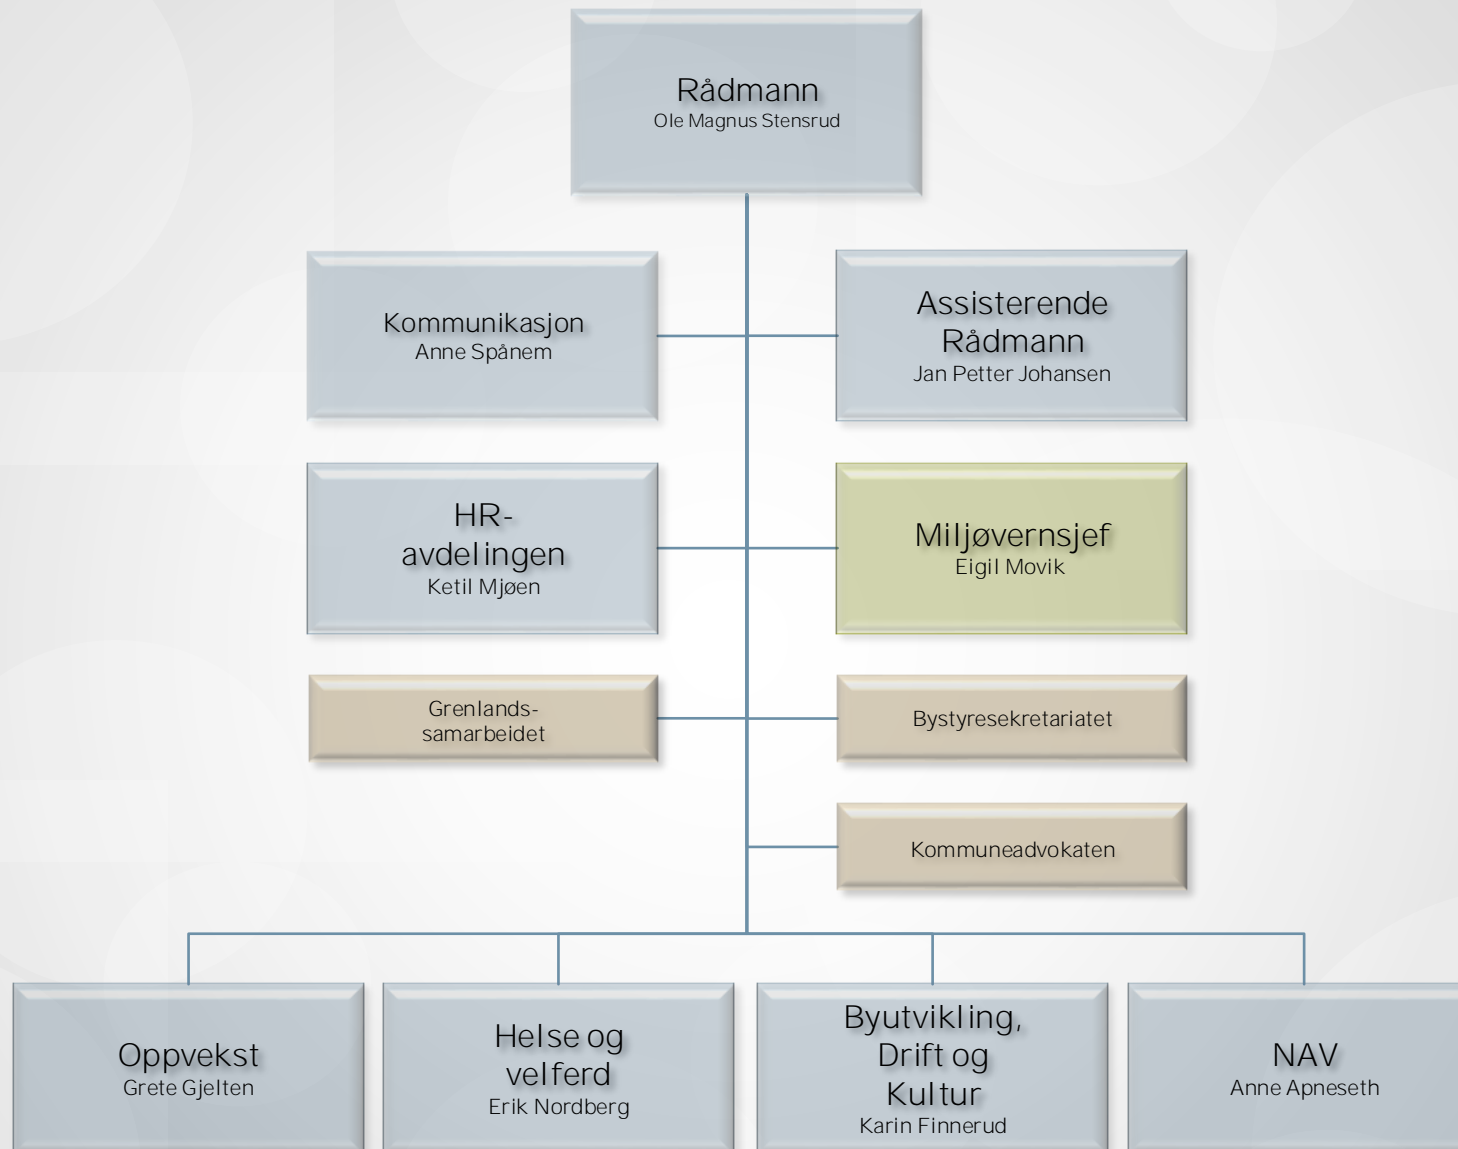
Rådmann
Ole Magnus Stensrud

Kommunikasjon
Anne Spånem

Assisterende Rådmann
Jan Petter Johansen

HR-avdelingen
Ketil Mjøen

Miljøvernsjef
Eigil Movik

Grenlands-samarbeidet

Bystyresekretariatet

Kommuneadvokaten

Oppvekst
Grete Gjelten

Helse og velferd
Erik Nordberg

Byutvikling, Drift og Kultur
Karin Finnerud

NAV
Anne Apneseth